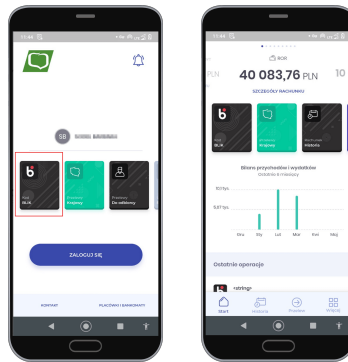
SB

BLIK

ZALOGUJ SIĘ

KONTAKT

PLACÓWKI I BANKOMATY

PLN

40 083,76 PLN

10

SZCZEGÓŁY RACHUNKU

BLIK

Historia

Bilans przychodów i wydatków

Ostatnie 6 miesięcy

10,0 tys.

5,07 tys.

Sty

Lut

Mar

Kwi

Maj

Ostatnie operacje

Start

Historia

Przelew

Więcej